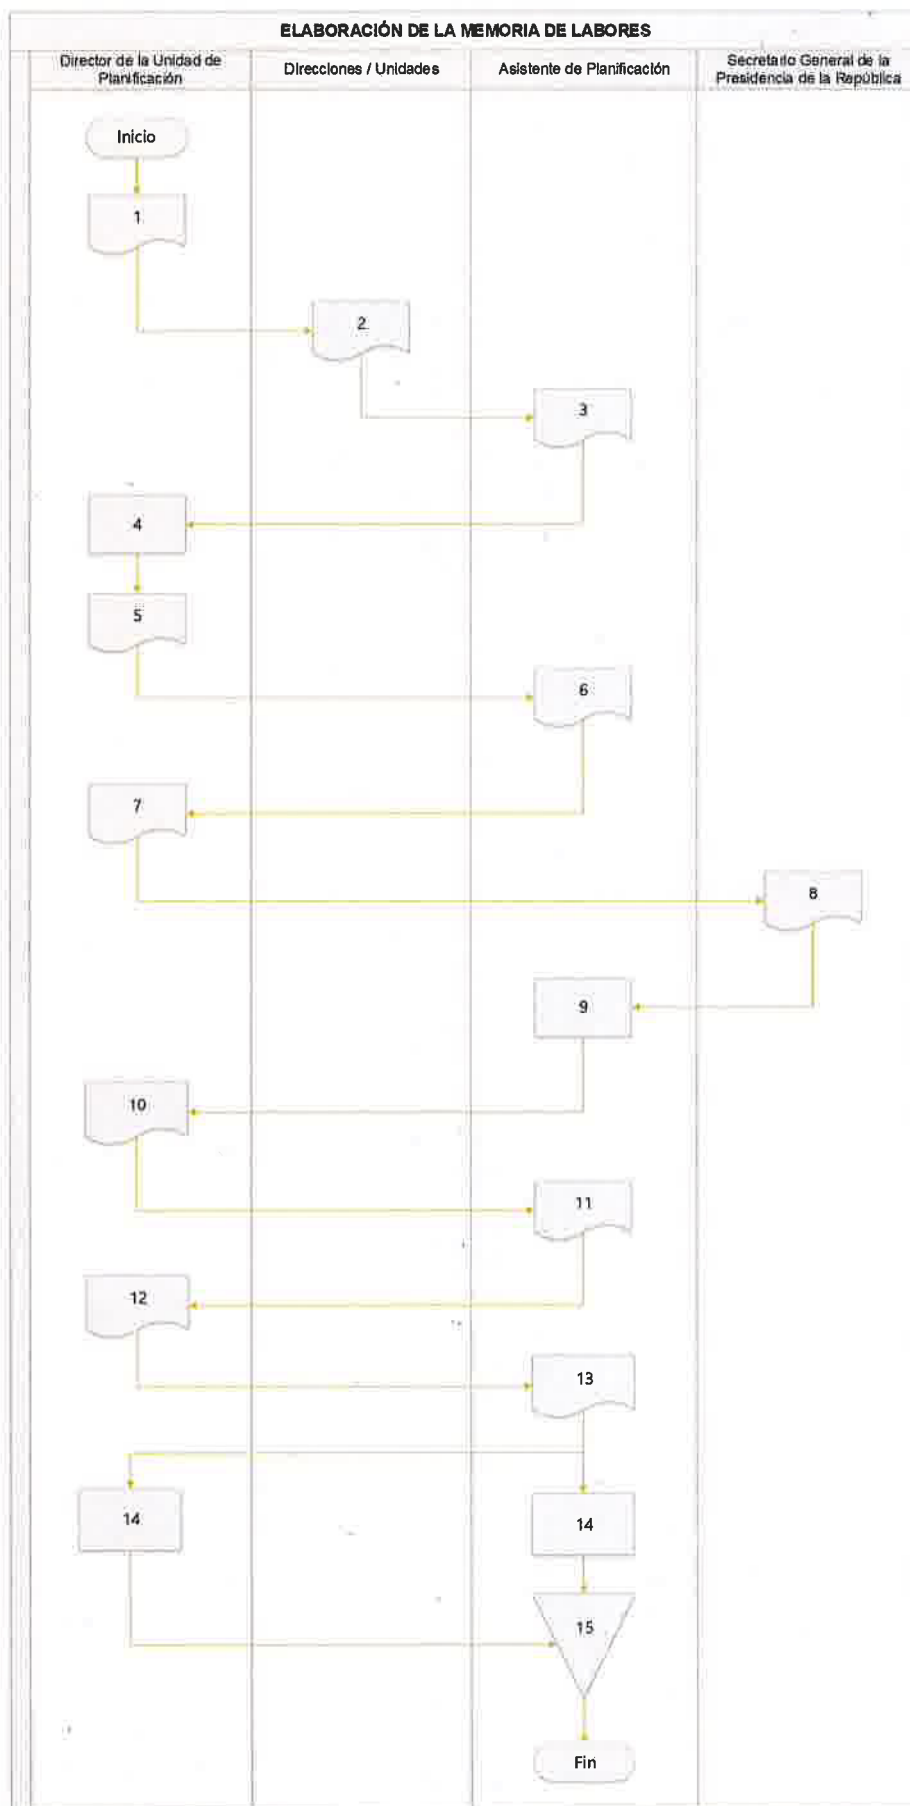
ELABORACIÓN DE LA MEMORIA DE LABORES

| Director de la Unidad de Planificación | Direcciones / Unidades | Asistente de Planificación | Secretario General de la Presidencia de la República |
|---|---|---|---|

Inicio

1

2

3

4

5

6

7

8

9

10

11

12

13

14

14

15

Fin